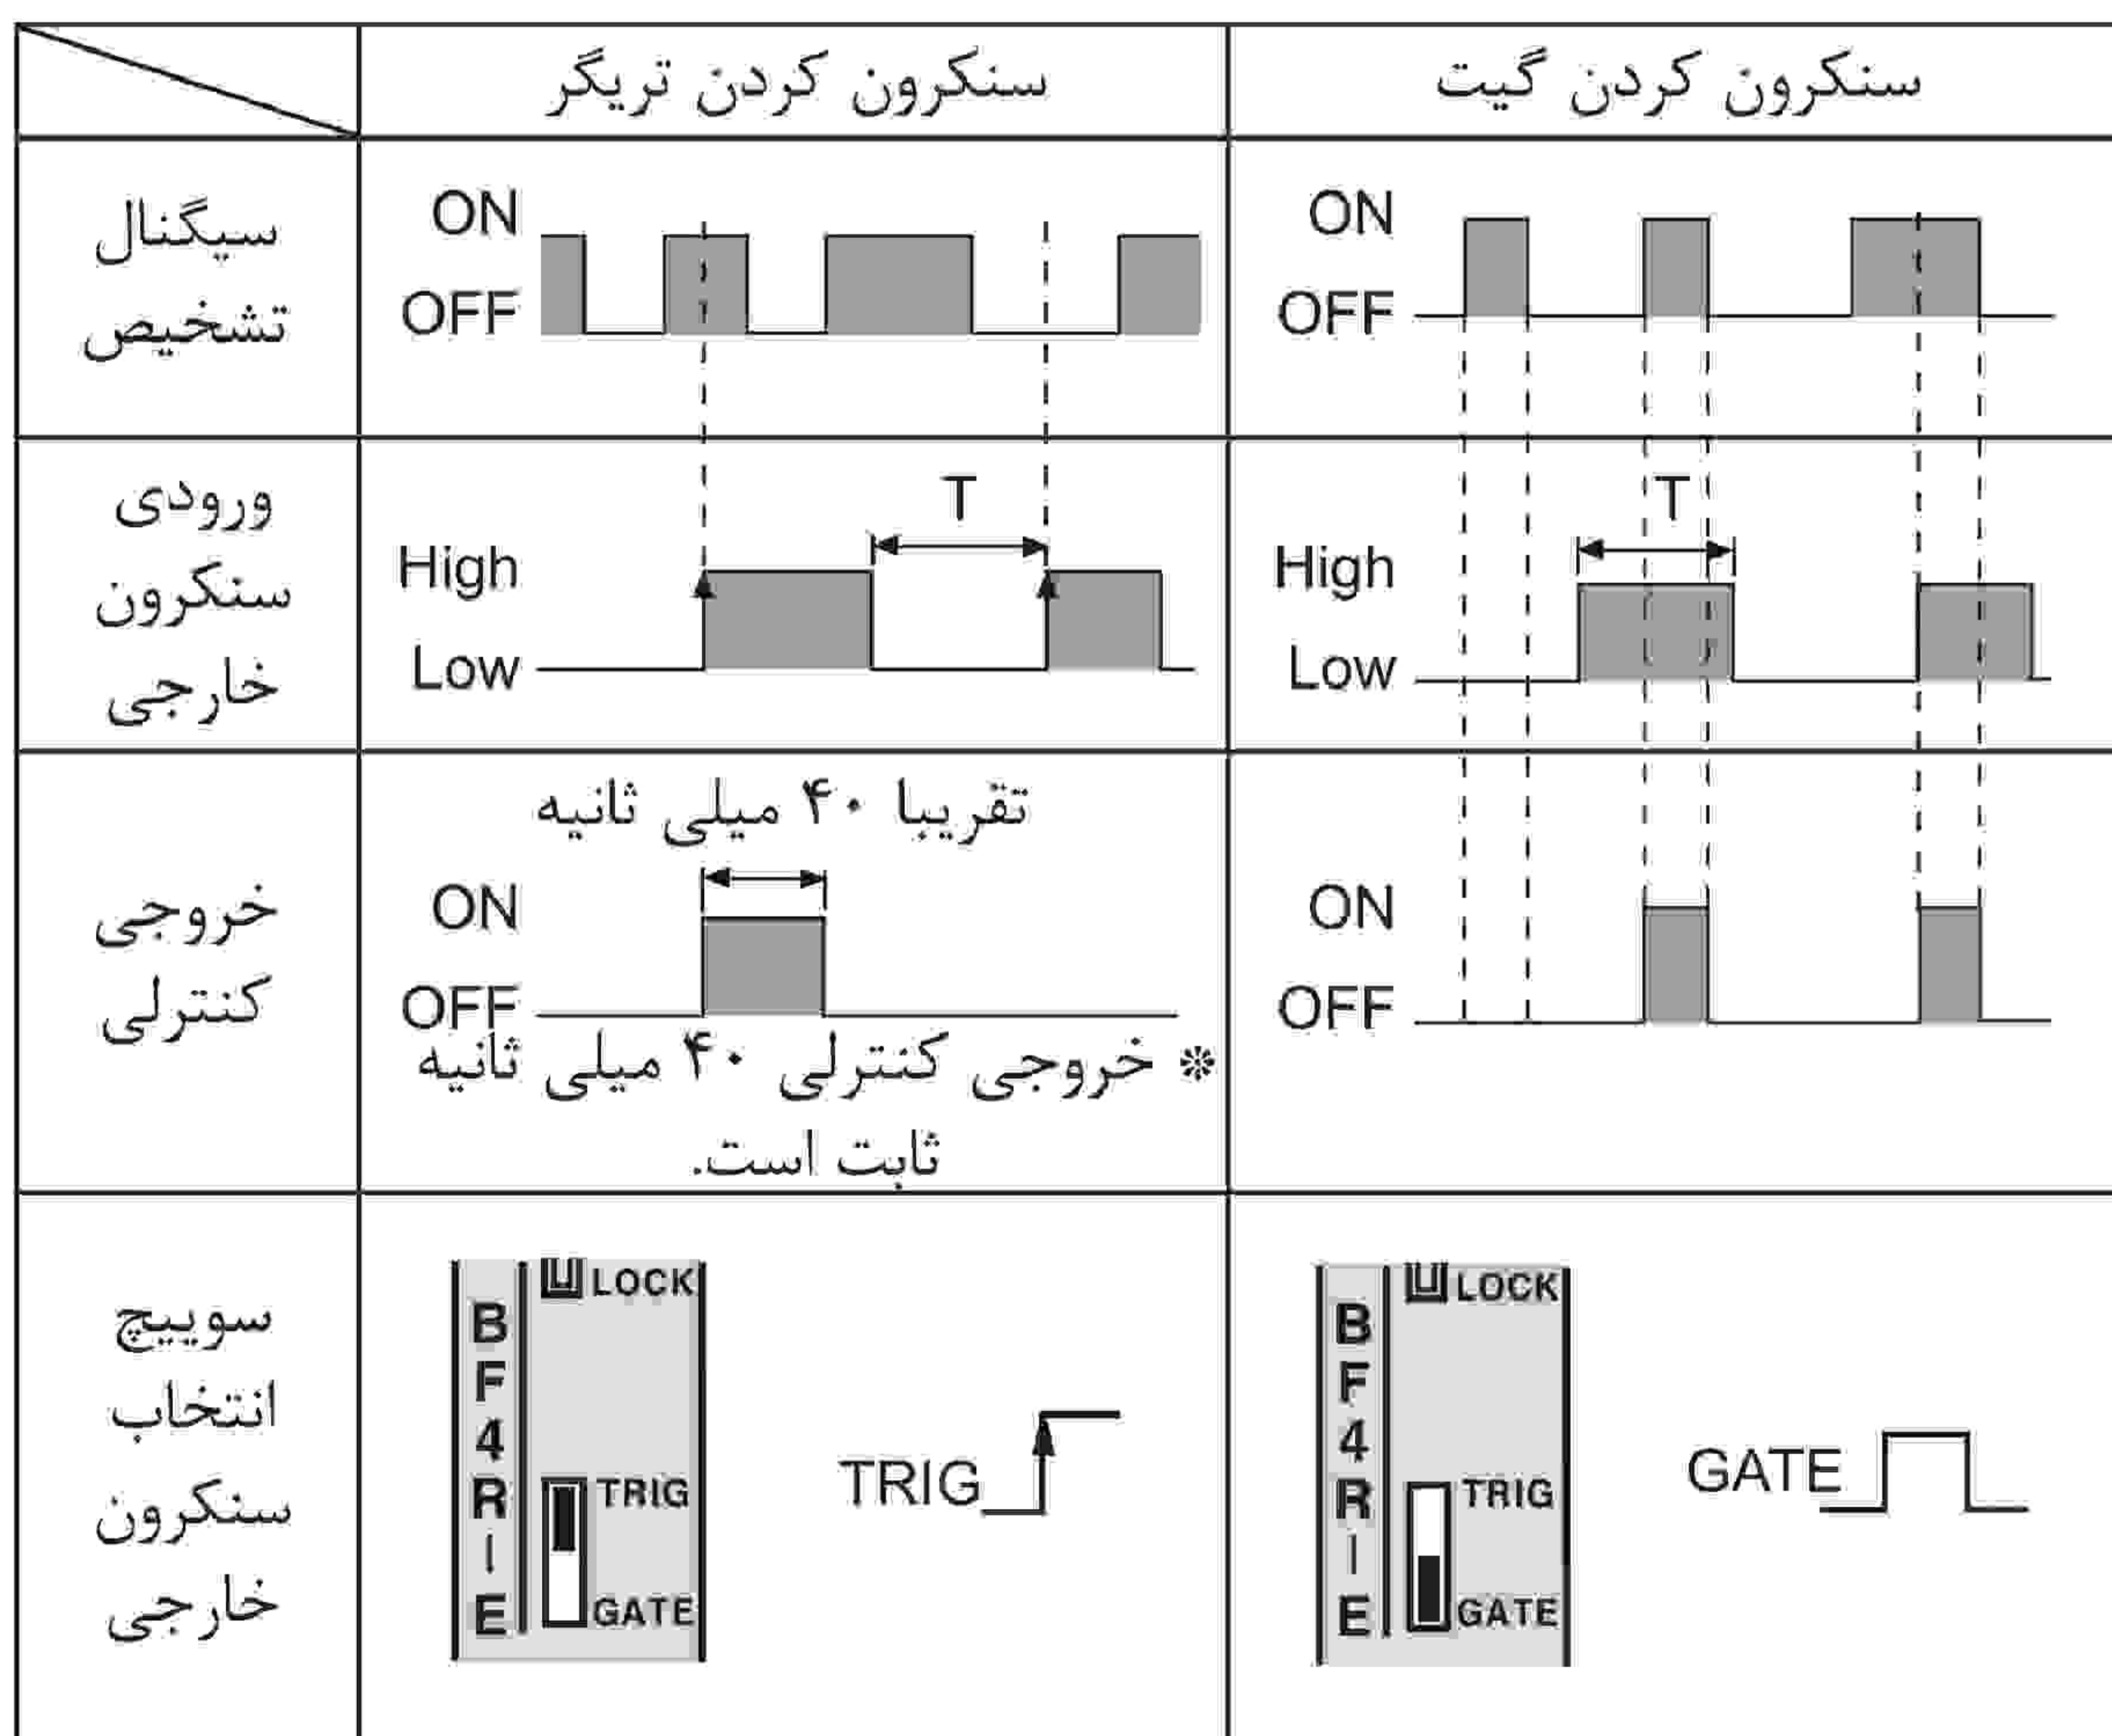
| | سنکرون کردن تریگر | سنکرون کردن گیت |
|---|---|---|
| سیگنال تشخیص | ON OFF | ON OFF |
| ورودی سنکرون خارجی | T High Low | T High Low |
| خروجی کنترلی | تقریبا ۴۰ میلی ثانیه ON OFF * خروجی کنترلی ۴۰ میلی ثانیه ثابت است. | ON OFF |
| سوییچ انتخاب سنکرون خارجی | BF4R-E LOCK TRIG GATE TRIG | BF4R-E LOCK TRIG GATE GATE |